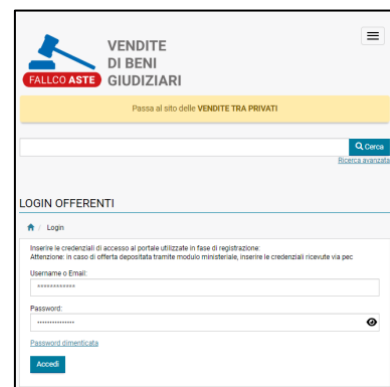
FALLCO ASTE VENDITE DI BENI GIUDIZIARI

Passa al sito delle VENDITE TRA PRIVATI

Cerca

Ricerca avanzata

LOGIN OFFERENTI

Login

Inserire le credenziali di accesso al portale utilizzate in fase di registrazione:
Attenzione: in caso di offerta depositata tramite modulo ministeriale, inserire le credenziali ricevute via pec

Username o Email:

•••••••••••••

Password:

••••••••••••••

Password dimenticata

Accedi